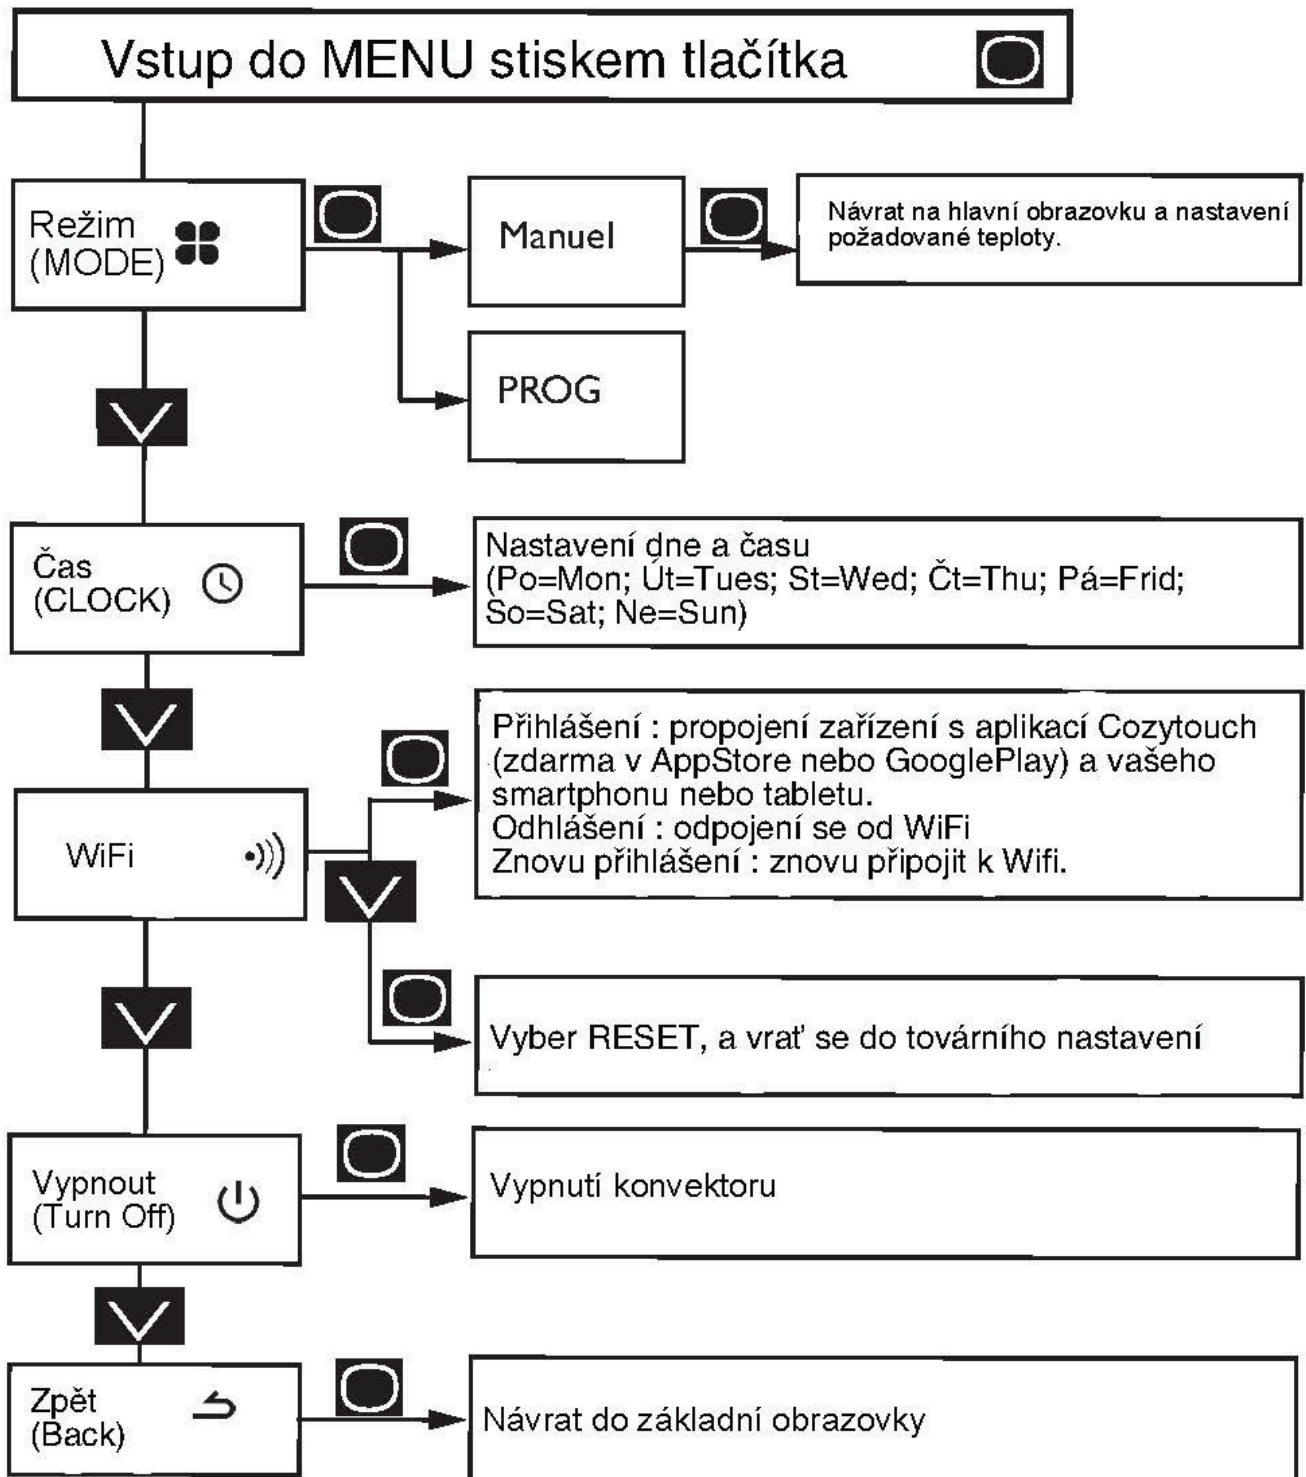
Vstup do MENU stiskem tlačítka

Režim (MODE)

Manuel

Návrat na hlavní obrazovku a nastavení požadované teploty.

PROG

Čas (CLOCK)

Nastavení dne a času (Po=Mon; Út=Tues; St=Wed; Čt=Thu; Pá=Frid; So=Sat; Ne=Sun)

WiFi

Přihlášení : propojení zařízení s aplikací Cozytouch (zdarma v AppStore nebo GooglePlay) a vašeho smartphonu nebo tabletu.
Odhlášení : odpojení se od WiFi
Znovu přihlášení : znovu připojit k Wifi.

Vyber RESET, a vrať se do továrního nastavení

Vypnout (Turn Off)

Vypnutí konvektoru

Zpět (Back)

Návrat do základní obrazovky